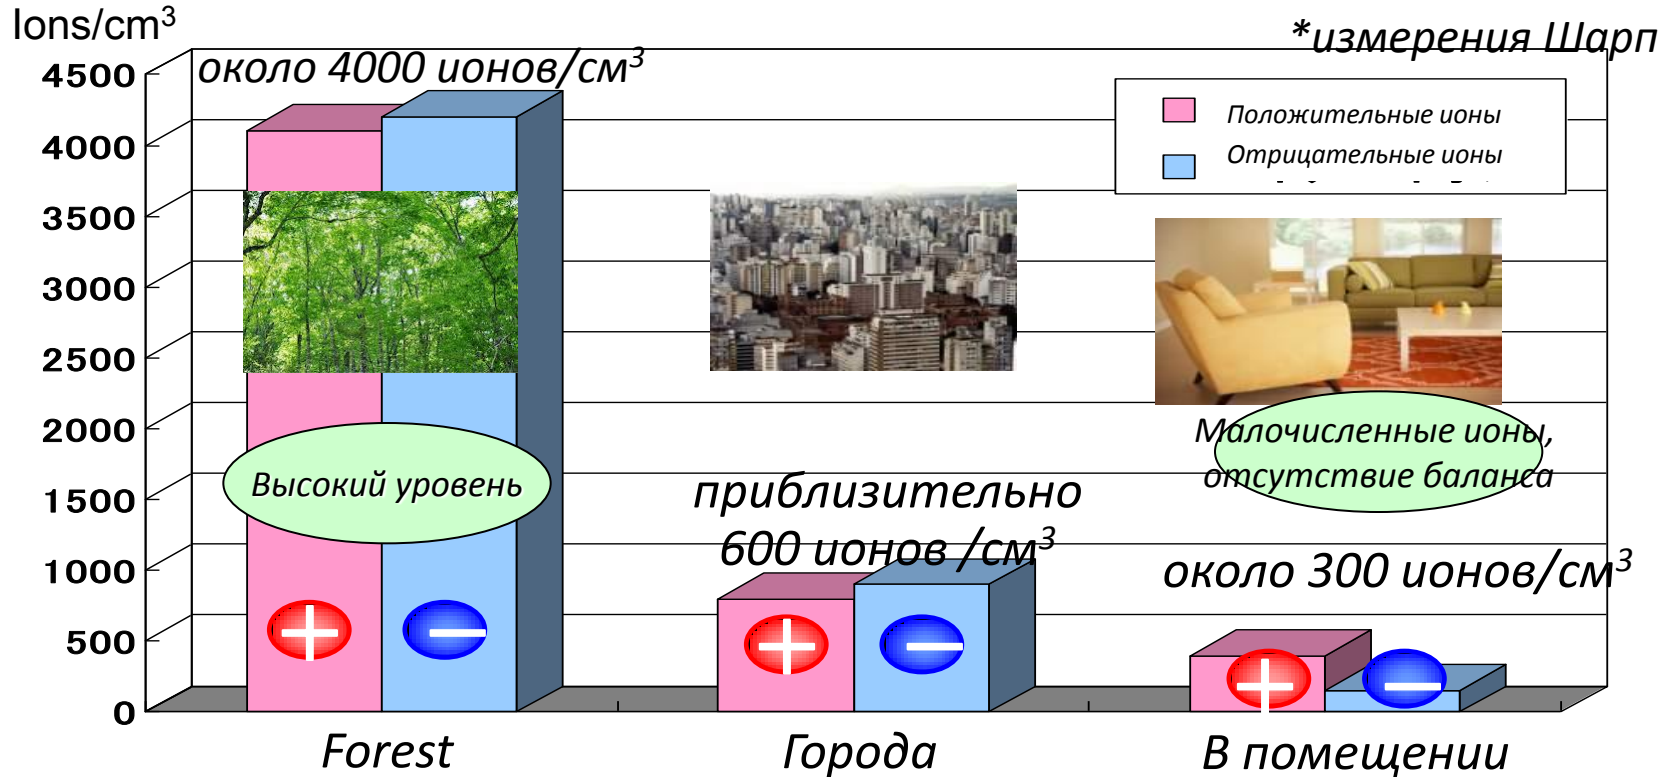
Ions/cm$^3$

*измерения Шарп

около 4000 ионов/см$^3$

Положительные ионы
Отрицательные ионы

4500
4000
3500
3000
2500
2000
1500
1000
500
0

Высокий уровень

приблизительно 600 ионов /см$^3$

Малочисленные ионы, отсутствие баланса

около 300 ионов/см$^3$

Forest
Города
В помещении